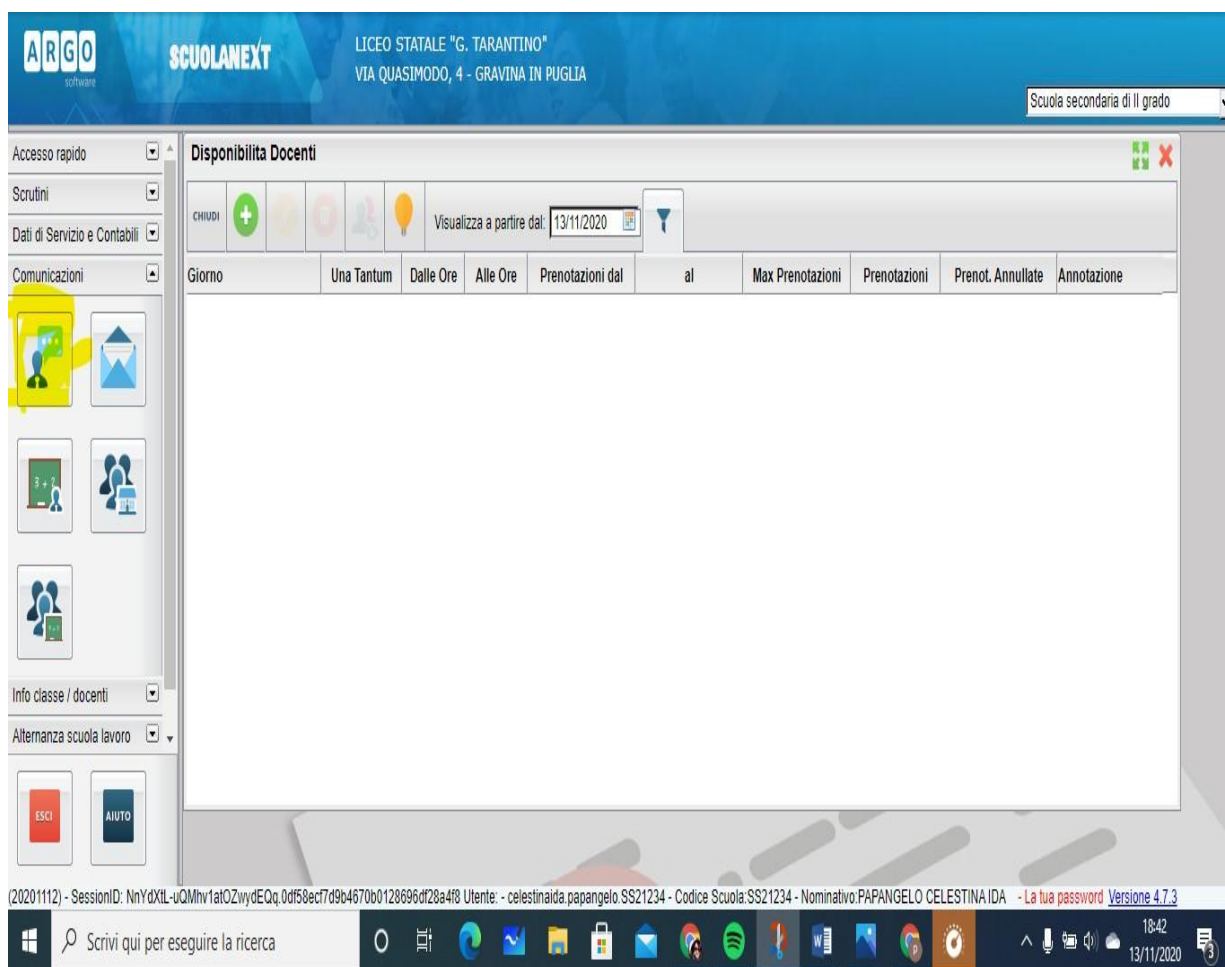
ARGO software

SCUOLANEXT

LICEO STATALE "G. TARANTINO"
VIA QUASIMODO, 4 - GRAVINA IN PUGLIA

Scuola secondaria di II grado

Accesso rapido
Scrutini
Dati di Servizio e Contabili
Comunicazioni

Info classe / docenti
Alternanza scuola lavoro

ESCI
AIUTO

Disponibilita Docenti

CHIUDI

Visualizza a partire dal: 13/11/2020

| Giorno | Una Tantum | Dalle Ore | Alle Ore | Prenotazioni dal | al | Max Prenotazioni | Prenotazioni | Prenot. Annullate | Annotazione |
|---|---|---|---|---|---|---|---|---|---|

(20201112) - SessionID: NnYdXtL-uQMhv1atOZwydEQq.0df58ecf7d9b4670b0128696df28a4f8 Utente: - celestinaida.papangelo.SS21234 - Codice Scuola:SS21234 - Nominativo:PAPANGELO CELESTINA IDA - La tua password Versione 4.7.3

Scrivi qui per eseguire la ricerca

18:42
13/11/2020

3